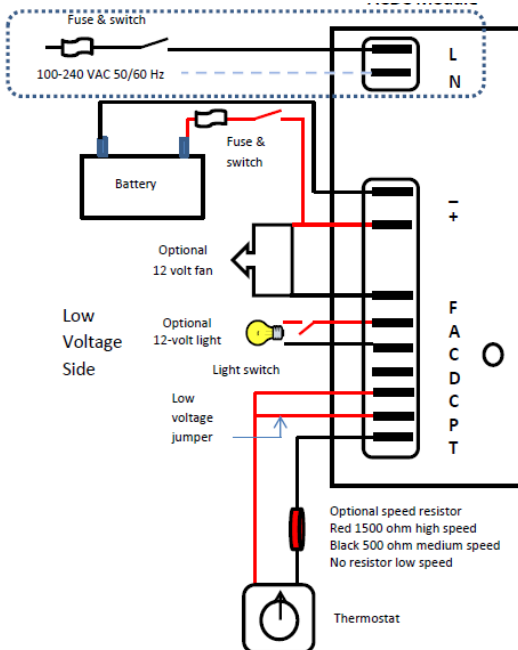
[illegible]

Fuse & switch

100-240 VAC 50/60 Hz

L

N

Fuse & switch

Battery

–

+

Optional 12 volt fan

F

A

C

D

C

P

T

Low Voltage Side

Optional 12-volt light

Light switch

Low voltage jumper

Optional speed resistor
Red 1500 ohm high speed
Black 500 ohm medium speed
No resistor low speed

Thermostat